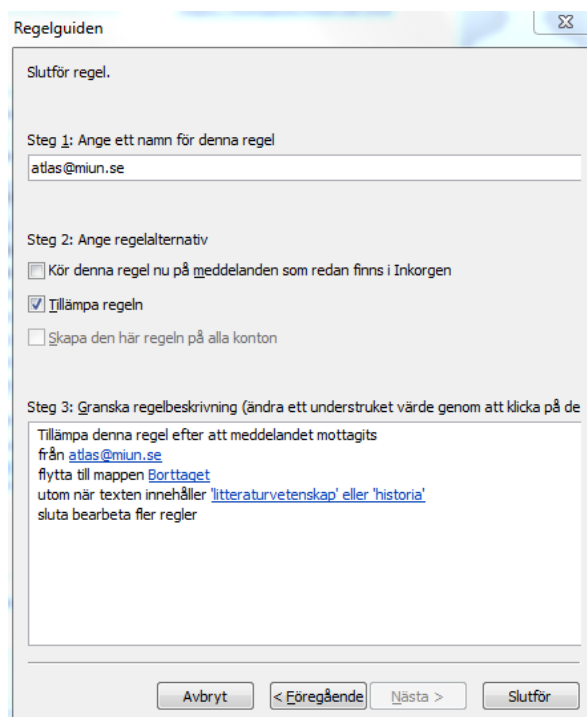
Regelguiden

Slutför regel.

Steg 1: Ange ett namn för denna regel

atlas@miun.se

Steg 2: Ange regelalternativ

Kör denna regel nu på meddelanden som redan finns i Inkorgen

Tillämpa regeln

Skapa den här regeln på alla konton

Steg 3: Granska regelbeskrivning (ändra ett understruket värde genom att klicka på de

Tillämpa denna regel efter att meddelandet mottagits
från atlas@miun.se
flytta till mappen Borttaget
utom när texten innehåller 'litteraturvetenskap' eller 'historia'
sluta bearbeta fler regler

Avbryt | < Föregående | Nästa > | Slutför